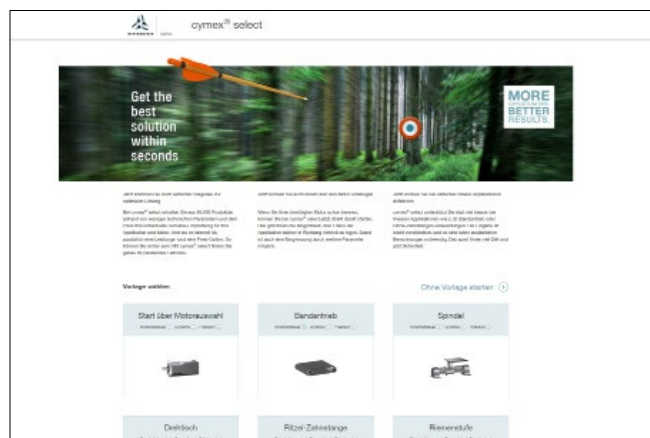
cymex® select

Get the best solution within seconds

MORE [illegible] BETTER RESULTS

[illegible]

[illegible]

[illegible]

Vorlage wählen:

Ohne Vorlage starten

Start über Motorauswahl

Bandantrieb

Spindel

Drehtisch

Ritzel-Zahnstange

Riemenstufe